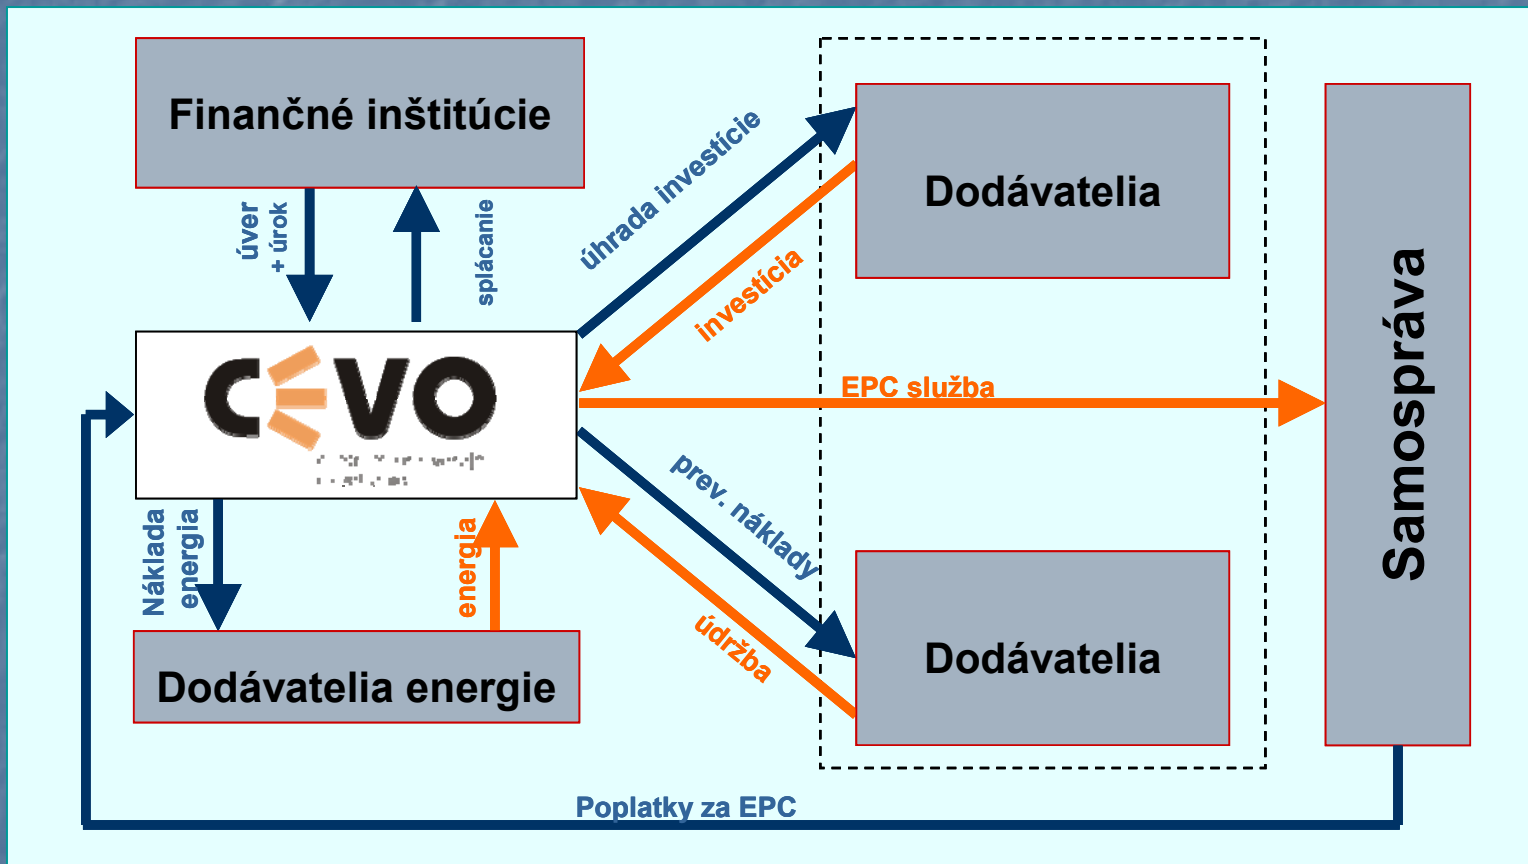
Finančné inštitúcie

úver + úrok

splácanie

úhrada investície

Dodávatelia

investícia

CEVO

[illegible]

EPC služba

Samospráva

prev. náklady

Náklada energia

energia

údržba

Dodávatelia

Dodávatelia energie

Poplatky za EPC